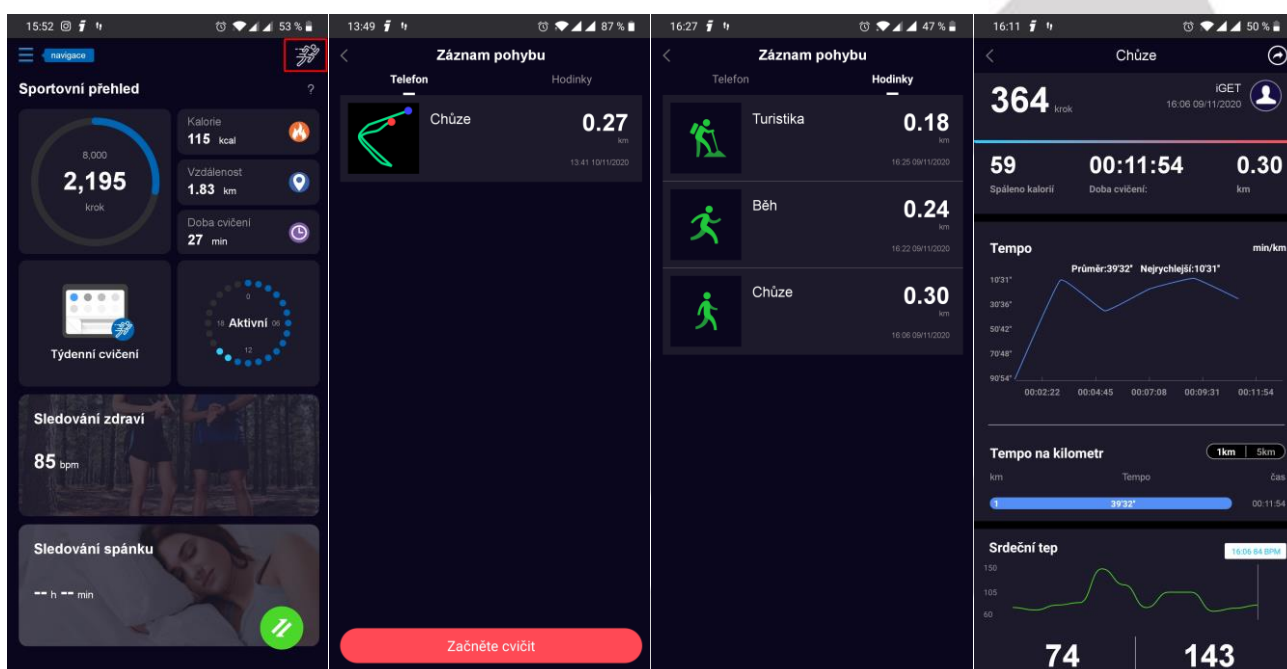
15:52 53 %

navigace

Sportovní přehled

?

8,000

2,195

krok

Kalorie

115 kcal

Vzdálenost

1.83 km

Doba cvičení

27 min

Týdenní cvičení

0

18 Aktivní 06

12

Sledování zdraví

85 bpm

Sledování spánku

-- h -- min

13:49 87 %

Záznam pohybu

Telefon

Hodinky

Chůze

0.27

km

13:41 10/11/2020

Začněte cvičit

16:27 47 %

Záznam pohybu

Telefon

Hodinky

Turistika

0.18

km

16:25 09/11/2020

Běh

0.24

km

16:22 09/11/2020

Chůze

0.30

km

16:06 09/11/2020

16:11 50 %

Chůze

364 krok

iGET

16:06 09/11/2020

59

Spáleno kalorií

00:11:54

Doba cvičení:

0.30

km

Tempo

min/km

Průměr:39'32" Nejrychlejší:10'31"

10'31"

30'36"

50'42"

70'48"

90'54"

00:02:22 00:04:45 00:07:08 00:09:31 00:11:54

Tempo na kilometr

1km 5km

km

Tempo

čas

1

39'32"

00:11:54

Srdeční tep

16:06:04 PM

150

105

60

74

143